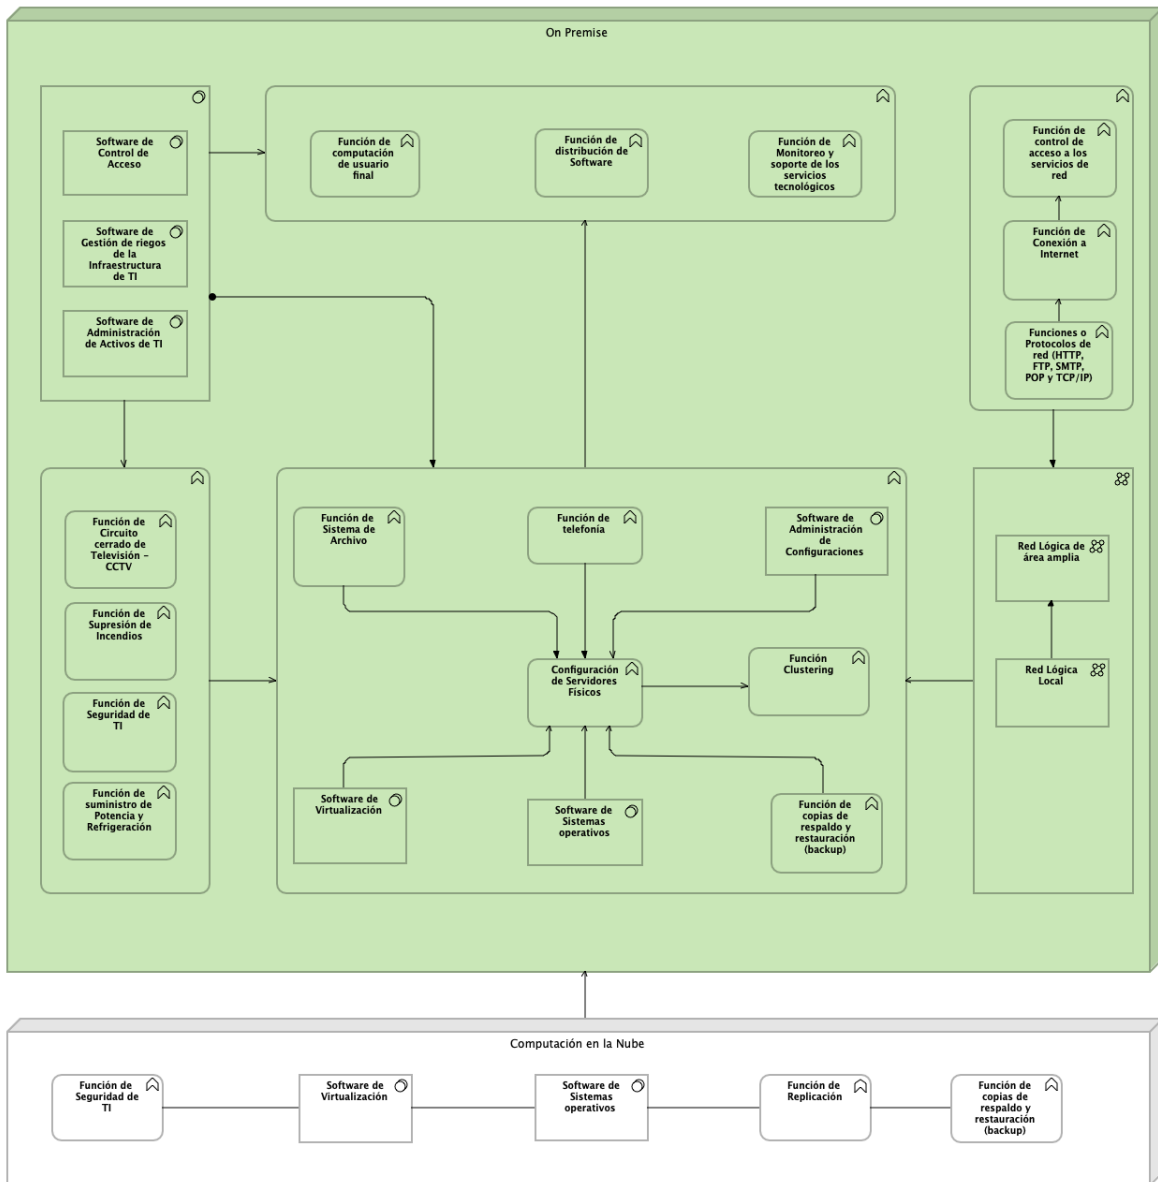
On Premise

Software de Control de Acceso

Software de Gestión de riegos de la Infraestructura de TI

Software de Administración de Activos de TI

Función de computación de usuario final

Función de distribución de Software

Función de Monitoreo y soporte de los servicios tecnológicos

Función de control de acceso a los servicios de red

Función de Conexión a Internet

Funciones o Protocolos de red (HTTP, FTP, SMTP, POP y TCP/IP)

Función de Circuito cerrado de Televisión – CCTV

Función de Supresión de Incendios

Función de Seguridad de TI

Función de suministro de Potencia y Refrigeración

Función de Sistema de Archivo

Función de telefonia

Software de Administración de Configuraciones

Configuración de Servidores Físicos

Función Clustering

Software de Virtualización

Software de Sistemas operativos

Función de copias de respaldo y restauración (backup)

Red Lógica de área amplia

Red Lógica Local

Computación en la Nube

Función de Seguridad de TI

Software de Virtualización

Software de Sistemas operativos

Función de Replicación

Función de copias de respaldo y restauración (backup)